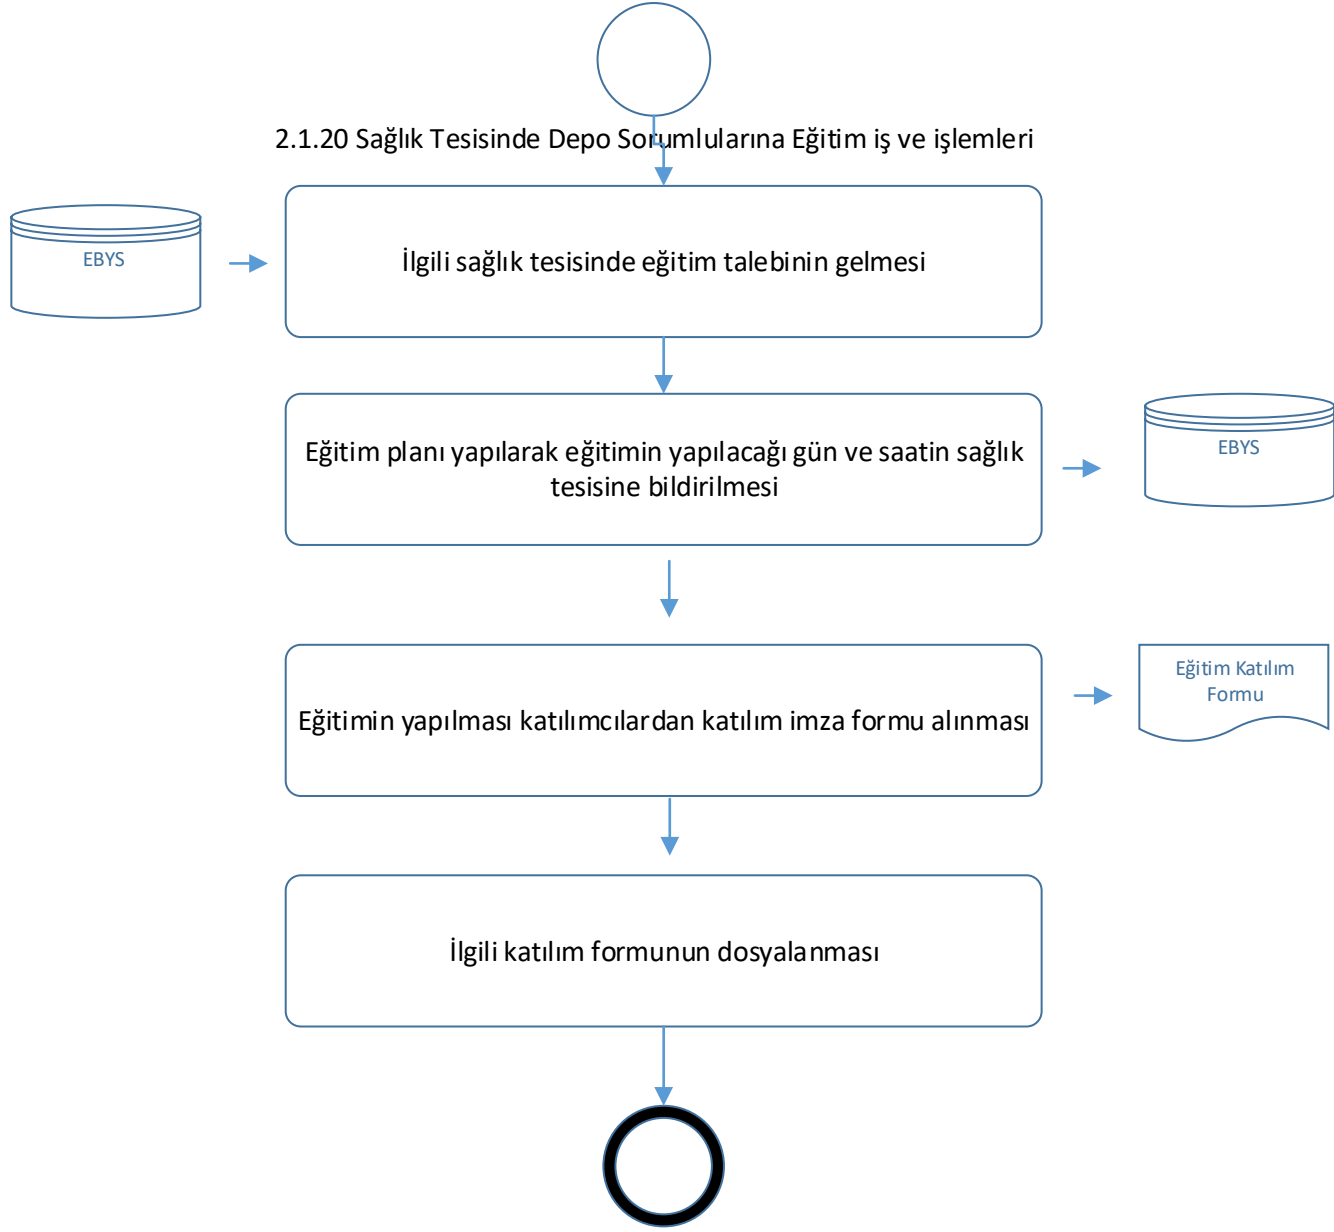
2.1.20 Sağlık Tesisinde Depo Sorumlularına Eğitim iş ve işlemleri

EBYS

İlgili sağlık tesisinde eğitim talebinin gelmesi

Eğitim planı yapılarak eğitimin yapılacağı gün ve saatin sağlık tesisine bildirilmesi

EBYS

Eğitimin yapılması katılımcılardan katılım imza formu alınması

Eğitim Katılım Formu

İlgili katılım formunun dosyalanması